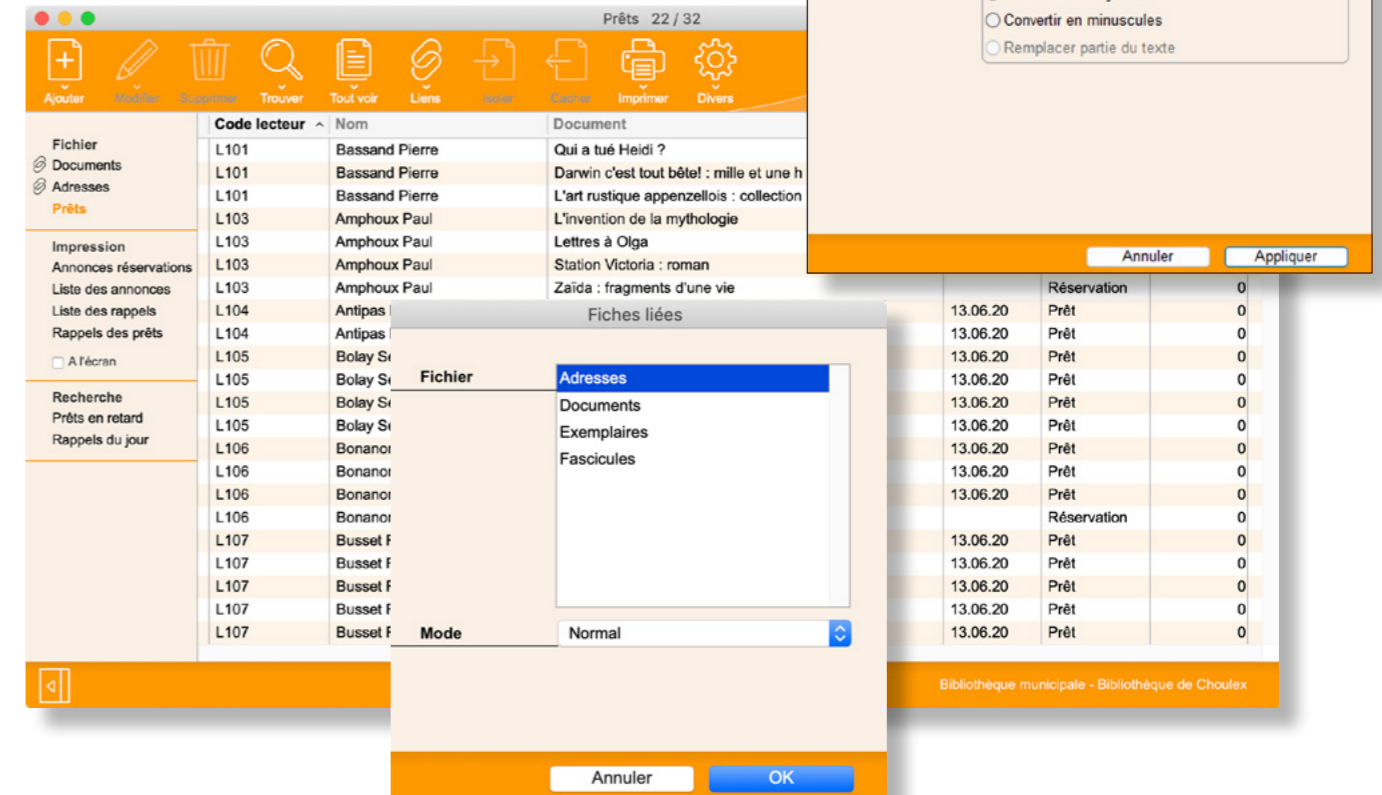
Prêts 22 / 32

Ajouter Modifier Supprimer Trouver Tout voir Liens Isoler Cacher Imprimer Divers

Fichier
Documents
Adresses
Prêts

Impression
Annonces réservations
Liste des annonces
Liste des rappels
Rappels des prêts
A l'écran

Recherche
Prêts en retard
Rappels du jour

| Code lecteur | Nom | Document | | | |
|---|---|---|---|---|---|
| L101 | Bassand Pierre | Qui a tué Heidi ? | | | |
| L101 | Bassand Pierre | Darwin c'est tout bête! : mille et une h | | | |
| L101 | Bassand Pierre | L'art rustique appenzellois : collection | | | |
| L103 | Amphoux Paul | L'invention de la mythologie | | | |
| L103 | Amphoux Paul | Lettres à Olga | | | |
| L103 | Amphoux Paul | Station Victoria : roman | | | |
| L103 | Amphoux Paul | Zaïda : fragments d'une vie | | Réservation | 0 |
| L104 | Antipas | | 13.06.20 | Prêt | 0 |
| L104 | Antipas | | 13.06.20 | Prêt | 0 |
| L105 | Bolay S | | 13.06.20 | Prêt | 0 |
| L105 | Bolay S | | 13.06.20 | Prêt | 0 |
| L105 | Bolay S | | 13.06.20 | Prêt | 0 |
| L105 | Bolay S | | 13.06.20 | Prêt | 0 |
| L106 | Bonanor | | 13.06.20 | Prêt | 0 |
| L106 | Bonanor | | 13.06.20 | Prêt | 0 |
| L106 | Bonanor | | 13.06.20 | Prêt | 0 |
| L106 | Bonanor | | | Réservation | 0 |
| L107 | Busset F | | 13.06.20 | Prêt | 0 |
| L107 | Busset F | | 13.06.20 | Prêt | 0 |
| L107 | Busset F | | 13.06.20 | Prêt | 0 |
| L107 | Busset F | | 13.06.20 | Prêt | 0 |
| L107 | Busset F | | 13.06.20 | Prêt | 0 |

Bibliothèque municipale - Bibliothèque de Choulex

Convertir en minuscules
Remplacer partie du texte
Annuler Appliquer

Fiches liées
Fichier
Adresses
Documents
Exemplaires
Fascicules
Mode Normal
Annuler OK